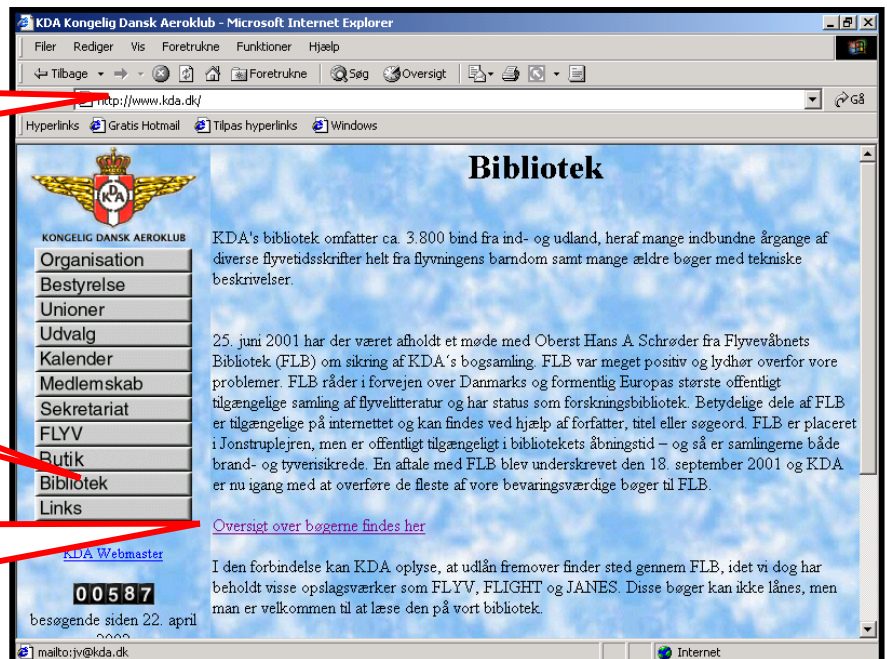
KDA Kongelig Dansk Aeroklub - Microsoft Internet Explorer

Filer Rediger Vis Foretrukne Funktioner Hjælp

Tilbage Søg Foretrukne Oversigt

http://www.kda.dk/

Gå

Hyperlinks Gratis Hotmail Tilpas hyperlinks Windows

KDA

KONGELIG DANSK AEROKLUB

Organisation
Bestyrelse
Unioner
Udvalg
Kalender
Medlemskab
Sekretariat
FLYV
Butik
Bibliotek
Links

KDA Webmaster

00587

besøgende siden 22. april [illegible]

Bibliotek

KDA's bibliotek omfatter ca. 3.800 bind fra ind- og udland, heraf mange indbundne årgange af diverse flyvetidsskrifter helt fra flyvningens barndom samt mange ældre bøger med tekniske beskrivelser.

25. juni 2001 har der været afholdt et møde med Oberst Hans A Schrøder fra Flyvevåbnets Bibliotek (FLB) om sikring af KDA´s bogsamling. FLB var meget positiv og lydhør overfor vore problemer. FLB råder i forvejen over Danmarks og formentlig Europas største offentligt tilgængelige samling af flyvelitteratur og har status som forskningsbibliotek. Betydelige dele af FLB er tilgængelige på internettet og kan findes ved hjælp af forfatter, titel eller søgeord. FLB er placeret i Jonstruplejren, men er offentligt tilgængeligt i bibliotekets åbningstid – og så er samlingerne både brand- og tyverisikrede. En aftale med FLB blev underskrevet den 18. september 2001 og KDA er nu igang med at overføre de fleste af vore bevaringsværdige bøger til FLB.

Oversigt over bøgerne findes her

I den forbindelse kan KDA oplyse, at udlån fremover finder sted gennem FLB, idet vi dog har beholdt visse opslagsværker som FLYV, FLIGHT og JANES. Disse bøger kan ikke lånes, men man er velkommen til at læse den på vort bibliotek.

mailto:jv@kda.dk

Internet